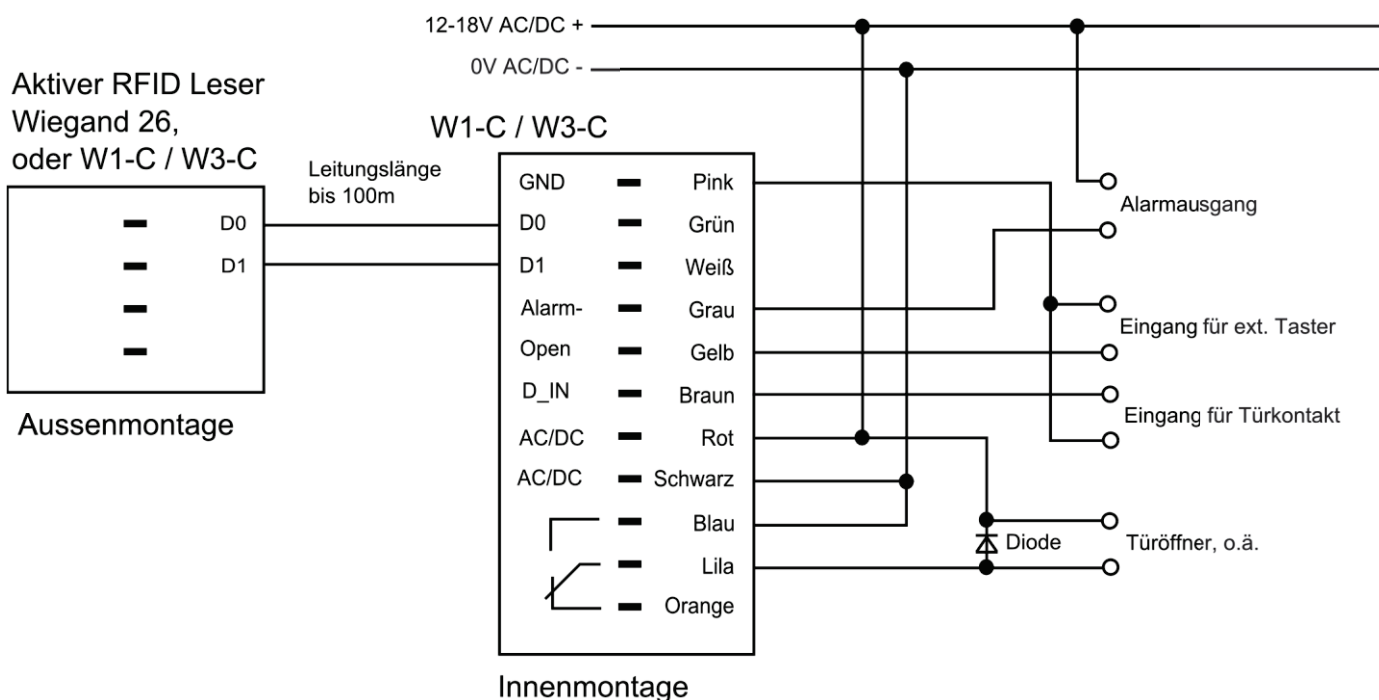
12-18V AC/DC +

0V AC/DC -

Aktiver RFID Leser Wiegand 26, oder W1-C / W3-C

D0
D1

Aussenmontage

Leitungslänge bis 100m

W1-C / W3-C

GND Pink
D0 Grün
D1 Weiß
Alarm- Grau
Open Gelb
D_IN Braun
AC/DC Rot
AC/DC Schwarz
Blau
Lila
Orange

Innenmontage

Alarmausgang

Eingang für ext. Taster

Eingang für Türkontakt

Diode

Türöffner, o.ä.